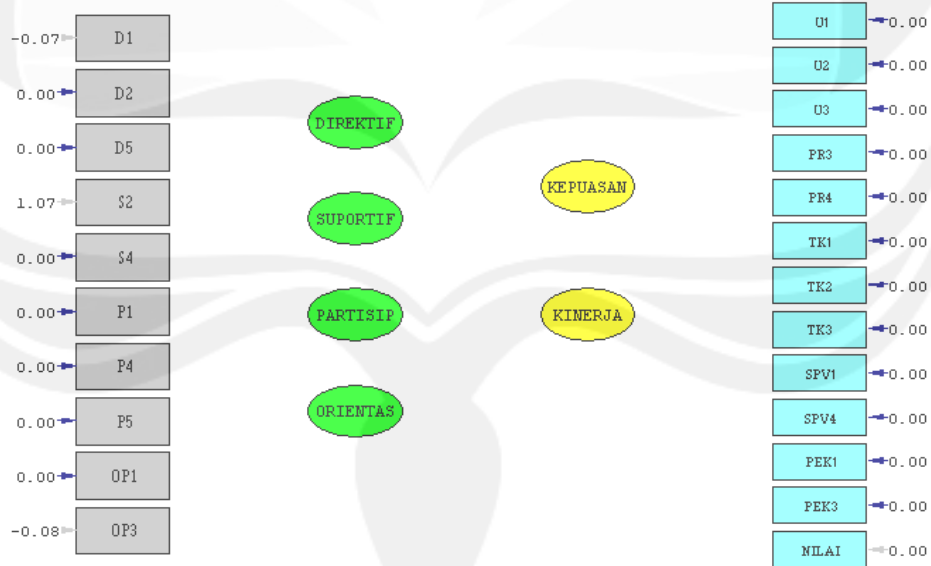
-0.07 D1
0.00 D2
0.00 D5
1.07 S2
0.00 S4
0.00 P1
0.00 P4
0.00 P5
0.00 OP1
-0.08 OP3

DIREKTIF
SUPORTIF
PARTISIP
ORIENTAS

KEPUASAN
KINERJA

U1 0.00
U2 0.00
U3 0.00
PR3 0.00
PR4 0.00
TK1 0.00
TK2 0.00
TK3 0.00
SPV1 0.00
SPV4 0.00
PEK1 0.00
PEK3 0.00
NILAI 0.00